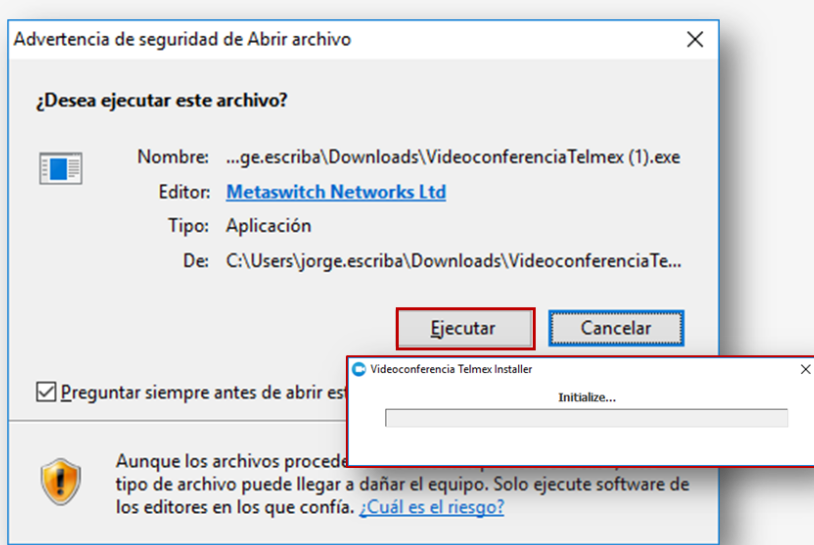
Advertencia de seguridad de Abrir archivo

¿Desea ejecutar este archivo?

Nombre: ...ge.escriba\Downloads\VideoconferenciaTelmex (1).exe

Editor: Metaswitch Networks Ltd

Tipo: Aplicación

De: C:\Users\jorge.escriba\Downloads\VideoconferenciaTe...

Ejecutar Cancelar

Videoconferencia Telmex Installer

Initialize...

Preguntar siempre antes de abrir es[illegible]

Aunque los archivos procede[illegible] tipo de archivo puede llegar a dañar el equipo. Solo ejecute software de los editores en los que confía. ¿Cuál es el riesgo?